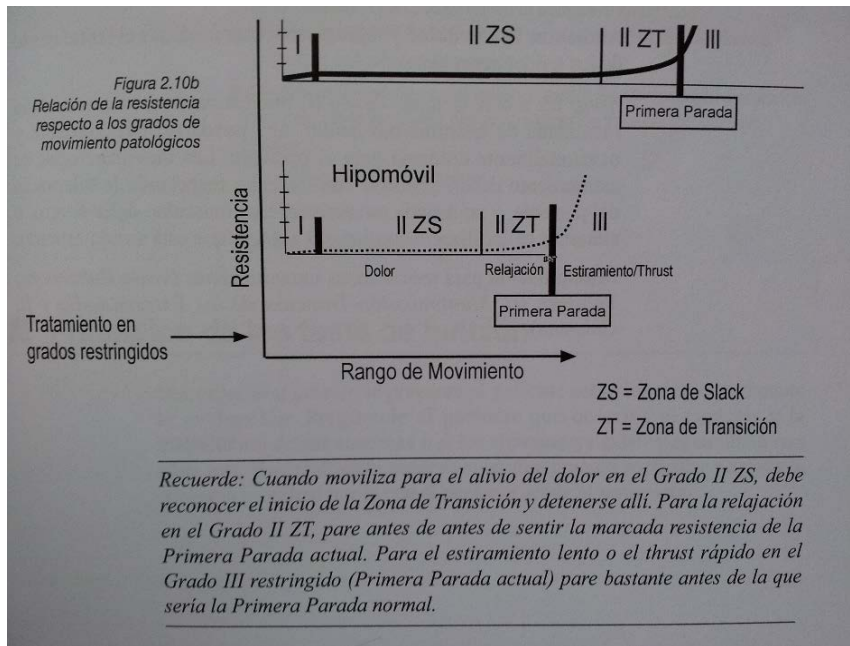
Figura 2.10b
Relación de la resistencia respecto a los grados de movimiento patológicos

I

II ZS

II ZT

III

Primera Parada

Hipomóvil

I

II ZS

II ZT

III

Resistencia

Dolor

Relajación

Estiramiento/Thrust

Primera Parada

Tratamiento en grados restringidos

Rango de Movimiento

ZS = Zona de Slack

ZT = Zona de Transición

Recuerde: Cuando moviliza para el alivio del dolor en el Grado II ZS, debe reconocer el inicio de la Zona de Transición y detenerse allí. Para la relajación en el Grado II ZT, pare antes de antes de sentir la marcada resistencia de la Primera Parada actual. Para el estiramiento lento o el thrust rápido en el Grado III restringido (Primera Parada actual) pare bastante antes de la que sería la Primera Parada normal.